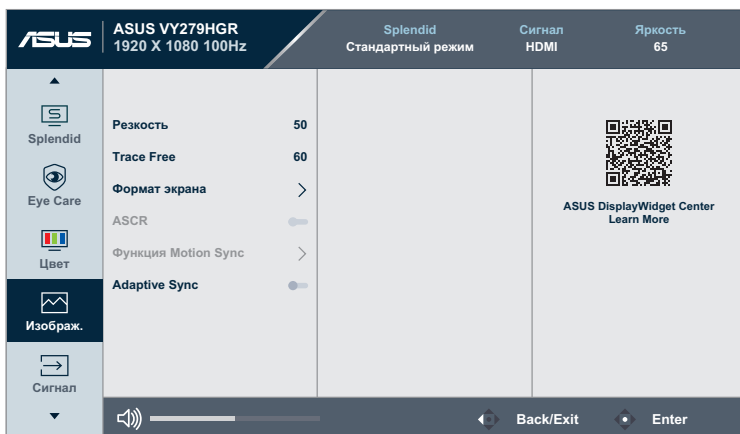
ASUS ASUS VY279HGR 1920 X 1080 100Hz

Splendid
Стандартный режим

Сигнал
HDMI

Яркость
65

Splendid
Eye Care
Цвет
Изображ.
Сигнал

Резкость 50
Trace Free 60
Формат экрана
ASCR
Функция Motion Sync
Adaptive Sync

ASUS DisplayWidget Center
Learn More

Back/Exit
Enter